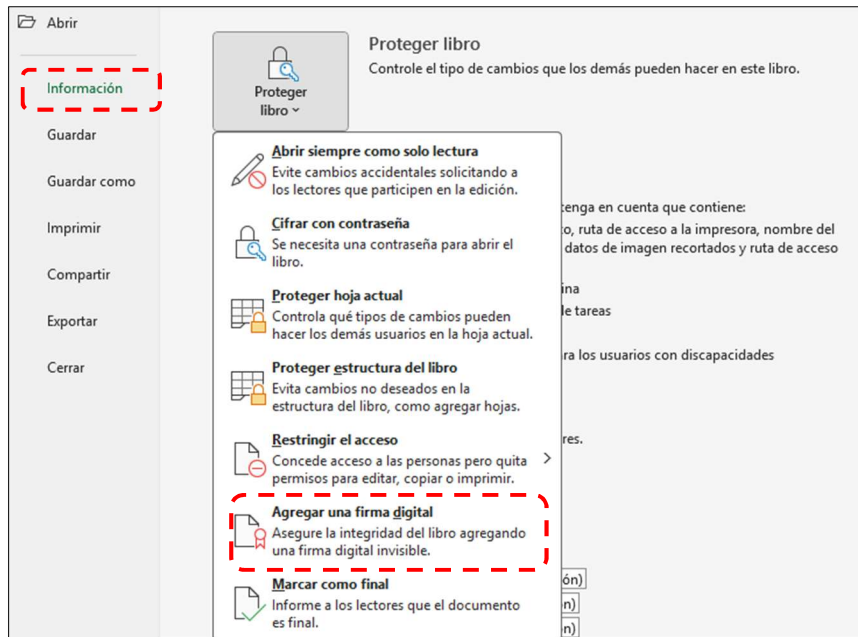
Abrir

Información

Guardar

Guardar como

Imprimir

Compartir

Exportar

Cerrar

Proteger libro

Proteger libro

Controle el tipo de cambios que los demás pueden hacer en este libro.

Abrir siempre como solo lectura
Evite cambios accidentales solicitando a los lectores que participen en la edición.

Cifrar con contraseña
Se necesita una contraseña para abrir el libro.

Proteger hoja actual
Controla qué tipos de cambios pueden hacer los demás usuarios en la hoja actual.

Proteger estructura del libro
Evita cambios no deseados en la estructura del libro, como agregar hojas.

Restringir el acceso
Concede acceso a las personas pero quita permisos para editar, copiar o imprimir.

Agregar una firma digital
Asegure la integridad del libro agregando una firma digital invisible.

Marcar como final
Informe a los lectores que el documento es final.

enga en cuenta que contiene:
o, ruta de acceso a la impresora, nombre del
datos de imagen recortados y ruta de acceso
ina
e tareas
ra los usuarios con discapacidades
res.
ón)
n)
n)